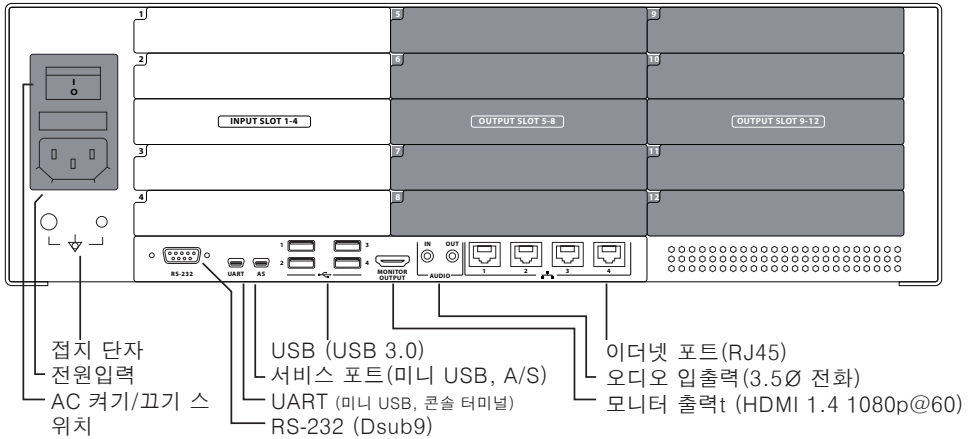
1
2
INPUT SLOT 1-4
3
4
5
6
OUTPUT SLOT 5-8
7
8
9
10
OUTPUT SLOT 9-12
11
12

I
O

RS-232
UART
AS
1
2
3
4
MONITOR OUTPUT
IN
OUT
AUDIO
1
2
3
4

접지 단자
전원입력
AC 켜기/끄기 스위치
USB (USB 3.0)
서비스 포트(미니 USB, A/S)
UART (미니 USB, 콘솔 터미널)
RS-232 (Dsub9)
이더넷 포트(RJ45)
오디오 입출력(3.5Ø 전화)
모니터 출력t (HDMI 1.4 1080p@60)